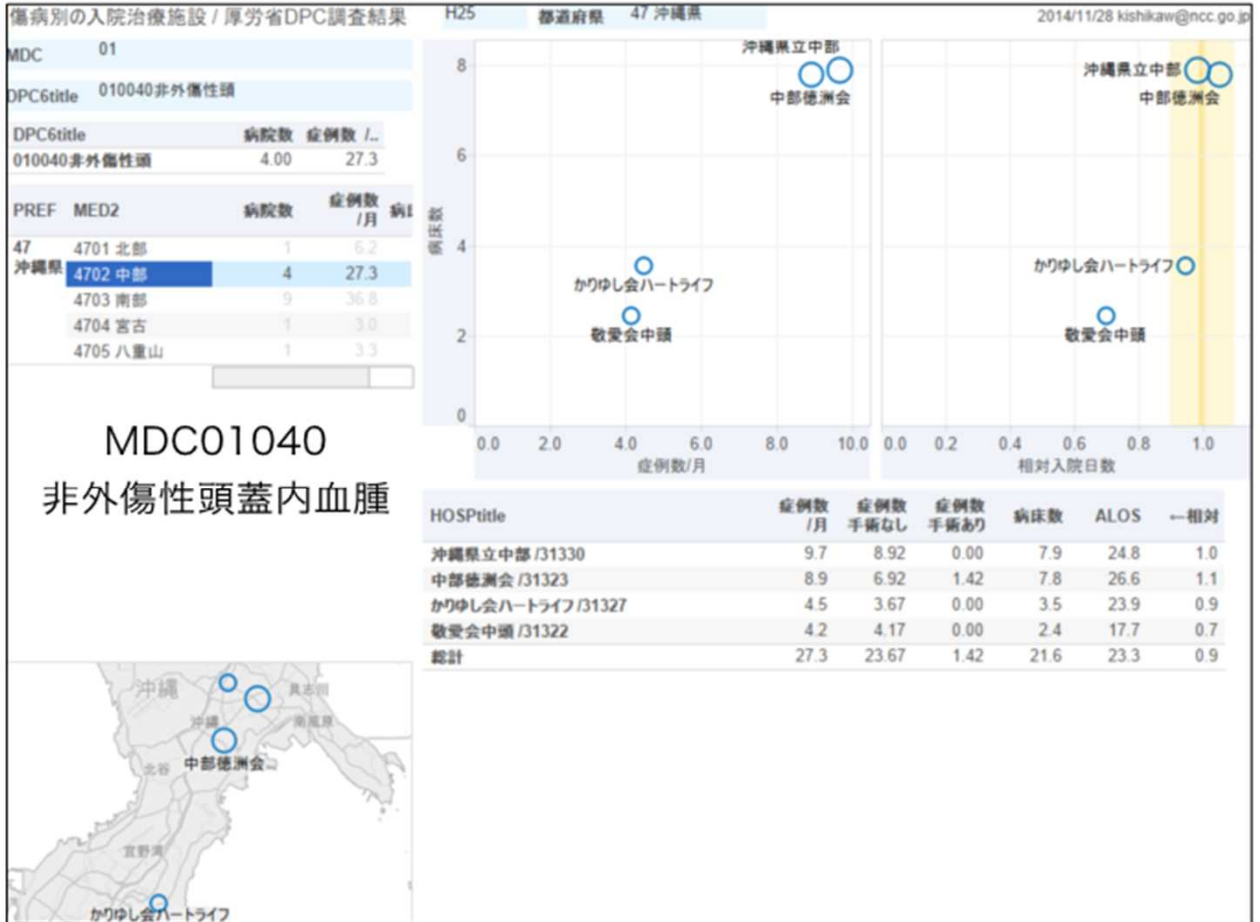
傷病別の入院治療施設 / 厚労省DPC調査結果　H25　都道府県　47 沖縄県　2014/11/28 kishikaw@ncc.go.jp

MDC　01

DPC6title　010040非外傷性頭

| DPC6title | 病院数 | 症例数 /.. |
|---|---|---|
| 010040非外傷性頭 | 4.00 | 27.3 |

| PREF | MED2 | 病院数 | 症例数 /月 | 病 |
|---|---|---|---|---|
| 47 沖縄県 | 4701 北部 | 1 | 6.2 | |
| | 4702 中部 | 4 | 27.3 | |
| | 4703 南部 | 9 | 36.8 | |
| | 4704 宮古 | 1 | 3.0 | |
| | 4705 八重山 | 1 | 3.3 | |

MDC01040
非外傷性頭蓋内血腫

沖縄県立中部
中部徳洲会
かりゆし会ハートライフ
敬愛会中頭
病床数
0
2
4
6
8
0.0 2.0 4.0 6.0 8.0 10.0
症例数/月

沖縄県立中部
中部徳洲会
かりゆし会ハートライフ
敬愛会中頭
0.0 0.2 0.4 0.6 0.8 1.0
相対入院日数

| HOSPtitle | 症例数 /月 | 症例数 手術なし | 症例数 手術あり | 病床数 | ALOS | ←相対 |
|---|---|---|---|---|---|---|
| 沖縄県立中部 /31330 | 9.7 | 8.92 | 0.00 | 7.9 | 24.8 | 1.0 |
| 中部徳洲会 /31323 | 8.9 | 6.92 | 1.42 | 7.8 | 26.6 | 1.1 |
| かりゆし会ハートライフ /31327 | 4.5 | 3.67 | 0.00 | 3.5 | 23.9 | 0.9 |
| 敬愛会中頭 /31322 | 4.2 | 4.17 | 0.00 | 2.4 | 17.7 | 0.7 |
| 総計 | 27.3 | 23.67 | 1.42 | 21.6 | 23.3 | 0.9 |

沖縄
具志川
沖縄
勝連
北谷
中部徳洲会
宜野湾
かりゆし会ハートライフ